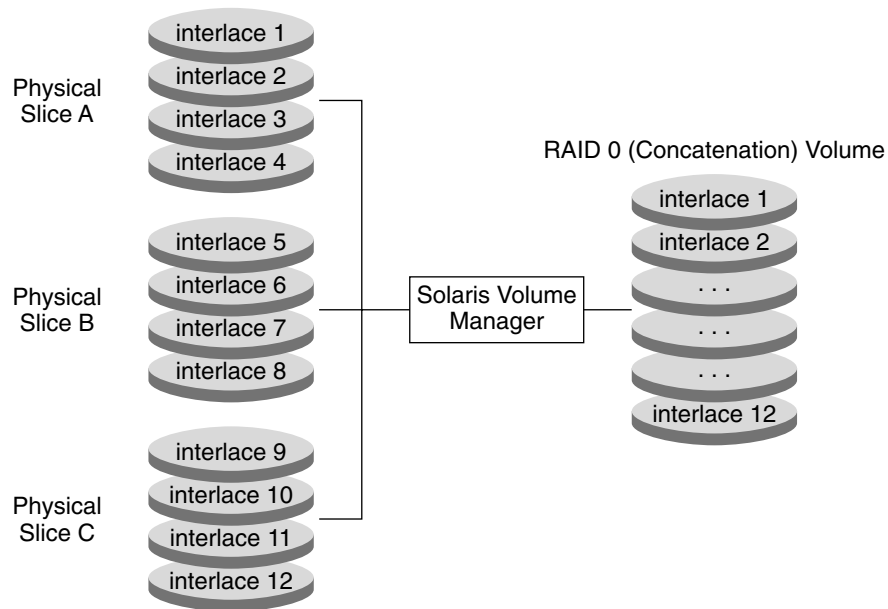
Physical Slice A

interlace 1
interlace 2
interlace 3
interlace 4

Physical Slice B

interlace 5
interlace 6
interlace 7
interlace 8

Physical Slice C

interlace 9
interlace 10
interlace 11
interlace 12

Solaris Volume Manager

RAID 0 (Concatenation) Volume

interlace 1
interlace 2
. . .
. . .
. . .
interlace 12